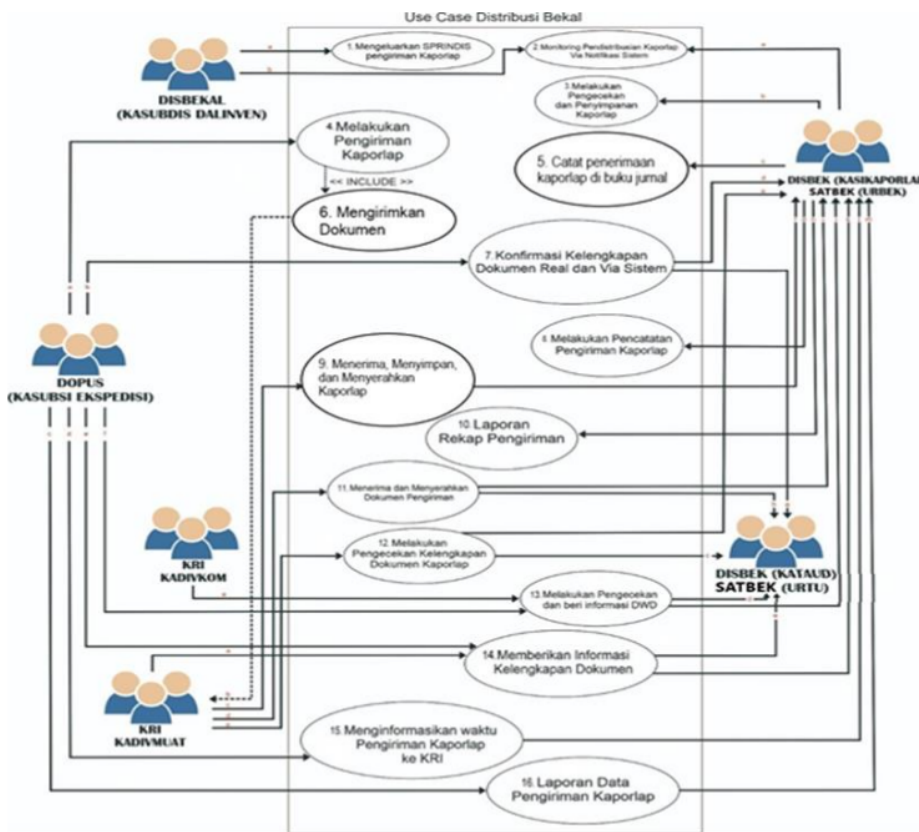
Use Case Distribusi Bekal

DISBEKAL (KASUBDIS DALINVEN)

1. Mengeluarkan SPRINDIS pengiriman Kaporlap

2. Monitoring Pendistribusian Kaporlap Via Notifikasi Sistem

3. Melakukan Pengecekan dan Penyimpanan Kaporlap

4. Melakukan Pengiriman Kaporlap

<< INCLUDE >>

5. Catat penerimaan kaporlap di buku jurnal

DISBEK (KASIKAPORLAP) SATBEK (URBEK)

6. Mengirimkan Dokumen

7. Konfirmasi Kelengkapan Dokumen Real dan Via Sistem

DOPUS (KASUBSI EKSPEDISI)

8. Melakukan Pencatatan Pengiriman Kaporlap

9. Menerima, Menyimpan, dan Menyerahkan Kaporlap

10. Laporan Rekap Pengiriman

11. Menerima dan Menyerahkan Dokumen Pengiriman

KRI KADIVKOM

12. Melakukan Pengecekan Kelengkapan Dokumen Kaporlap

DISBEK (KATAUD) SATBEK (URTU)

13. Melakukan Pengecekan dan beri informasi DWD

14. Memberikan Informasi Kelengkapan Dokumen

KRI KADIVMUAT

15. Menginformasikan waktu Pengiriman Kaporlap ke KRI

16. Laporan Data Pengiriman Kaporlap